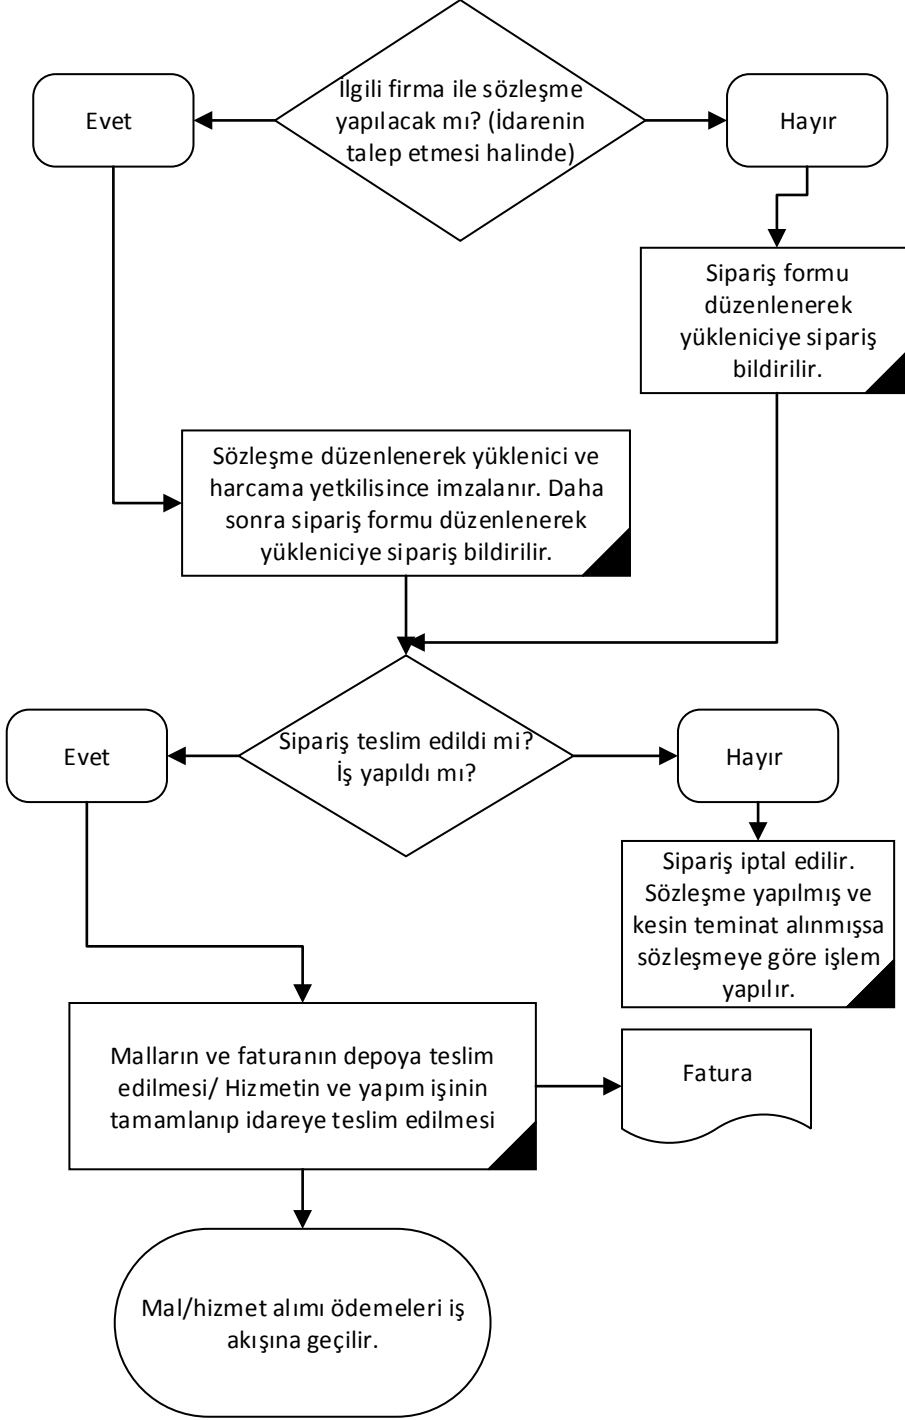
İlgili firma ile sözleşme yapılacak mı? (İdarenin talep etmesi halinde)

Evet

Hayır

Sipariş formu düzenlenerek yükleniciye sipariş bildirilir.

Sözleşme düzenlenerek yüklenici ve harcama yetkilisince imzalanır. Daha sonra sipariş formu düzenlenerek yükleniciye sipariş bildirilir.

Sipariş teslim edildi mi? İş yapıldı mı?

Evet

Hayır

Sipariş iptal edilir. Sözleşme yapılmış ve kesin teminat alınmışsa sözleşmeye göre işlem yapılır.

Malların ve faturanın depoya teslim edilmesi/ Hizmetin ve yapım işinin tamamlanıp idareye teslim edilmesi

Fatura

Mal/hizmet alımı ödemeleri iş akışına geçilir.